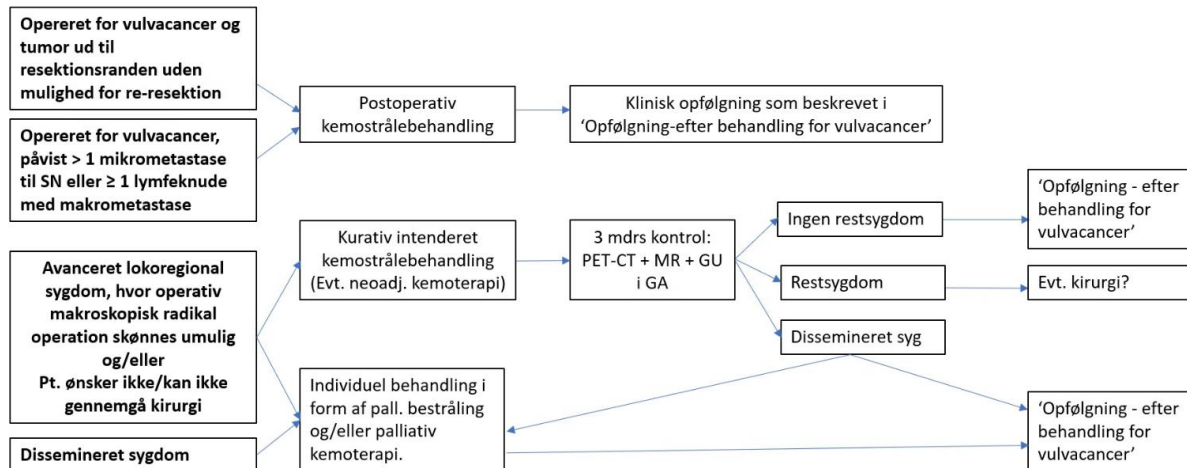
Opereret for vulvacancer og tumor ud til resektionsranden uden mulighed for re-resektion

Opereret for vulvacancer, påvist > 1 mikrometastase til SN eller ≥ 1 lymfeknude med makrometastase

Postoperativ kemostrålebehandling

Klinisk opfølgning som beskrevet i 'Opfølgning-efter behandling for vulvacancer'

Avanceret lokoregional sygdom, hvor operativ makroskopisk radikal operation skønnes umulig og/eller Pt. ønsker ikke/kan ikke gennemgå kirurgi

Kurativ intenderet kemostrålebehandling (Evt. neoadj. kemoterapi)

3 mdrs kontrol: PET-CT + MR + GU i GA

Ingen restsygdom

'Opfølgning - efter behandling for vulvacancer'

Restsygdom

Evt. kirurgi?

Dissemineret syg

Individuel behandling i form af pall. bestråling og/eller palliativ kemoterapi.

'Opfølgning - efter behandling for vulvacancer'

Dissemineret sygdom